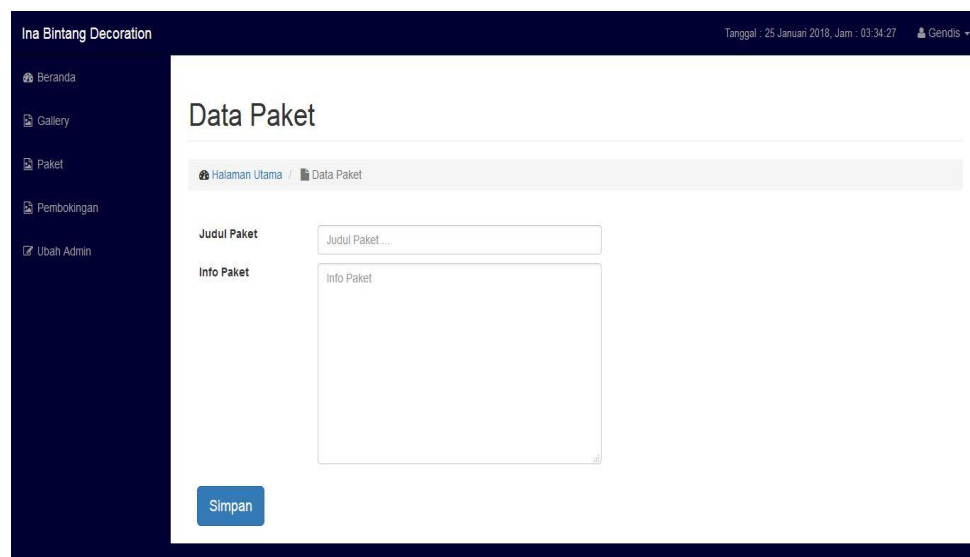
Ina Bintang Decoration

Tanggal : 25 Januari 2018, Jam : 03:34:27

Gendis

Beranda

Gallery

Paket

Pembokingan

Ubah Admin

Data Paket

Halaman Utama / Data Paket

Judul Paket

Judul Paket ....

Info Paket

Info Paket

Simpan